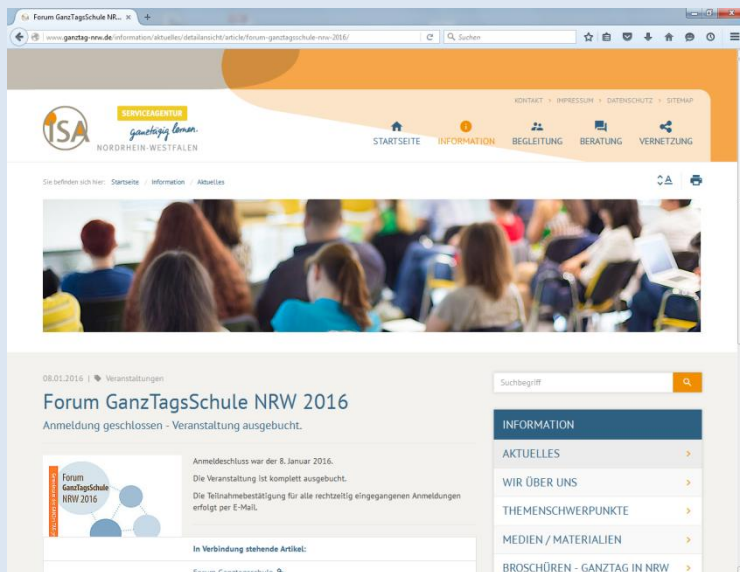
Forum GanzTagsSchule NR... ×
www.ganztag-nrw.de/information/aktuelles/detailansicht/article/forum-ganztagsschule-nrw-2016/
Suchen

KONTAKT > IMPRESSUM > DATENSCHUTZ > SITEMAP

ISA
SERVICEAGENTUR
ganztägig lernen.
NORDRHEIN-WESTFALEN

STARTSEITE INFORMATION BEGLEITUNG BERATUNG VERNETZUNG

Sie befinden sich hier: Startseite / Information / Aktuelles

08.01.2016 | Veranstaltungen

Forum GanzTagsSchule NRW 2016

Anmeldung geschlossen - Veranstaltung ausgebucht.

Forum GanzTagsSchule NRW 2016

Anmeldeschluss war der 8. Januar 2016.

Die Veranstaltung ist komplett ausgebucht.

Die Teilnahmebestätigung für alle rechtzeitig eingegangenen Anmeldungen erfolgt per E-Mail.

In Verbindung stehende Artikel:

Suchbegriff

INFORMATION
AKTUELLES
WIR ÜBER UNS
THEMENSCHWERPUNKTE
MEDIEN / MATERIALIEN
BROSCHÜREN - GANZTAG IN NRW